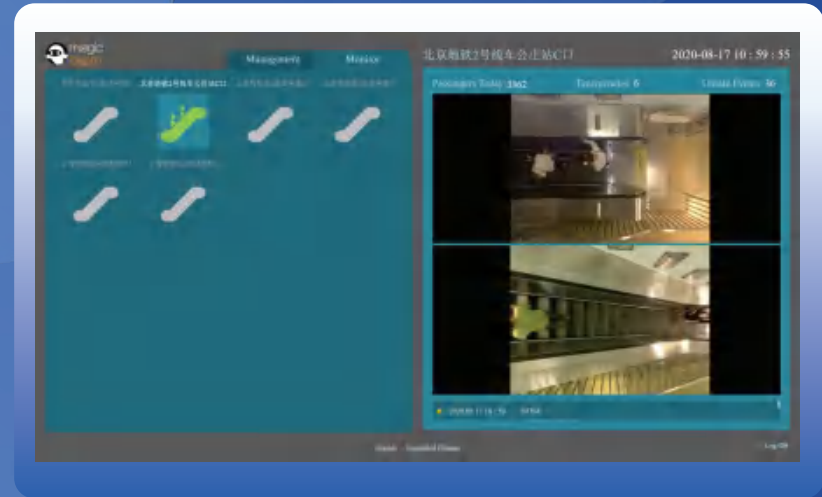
magic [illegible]

Management

Monitor

北京地铁2号线车公庄站C口

2020-08-17 10 : 59 : 55

Passengers Today 3362

Transgressions 6

Unsafe Frames 56

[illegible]

北京地铁2号线车公庄站C口

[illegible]

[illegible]

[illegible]

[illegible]

2020-08-17 10:56 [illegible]

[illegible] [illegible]

Log Off